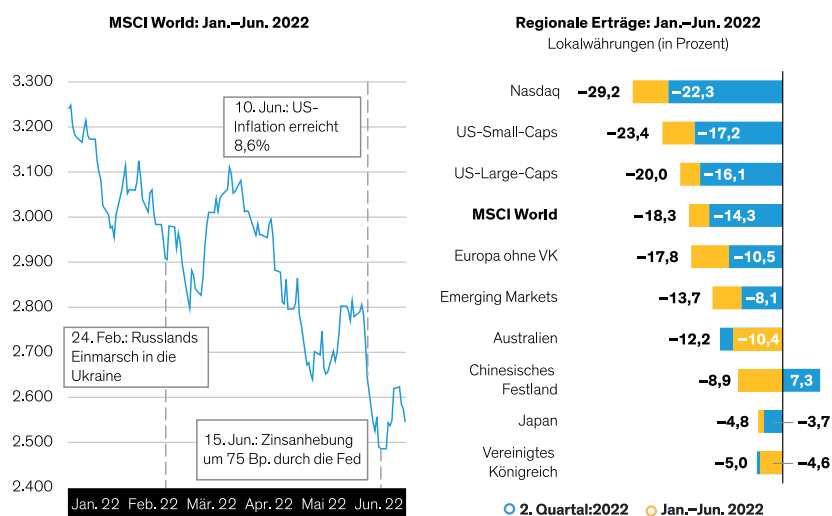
MSCI World: Jan.–Jun. 2022

3.300
3.200
3.100
3.000
2.900
2.800
2.700
2.600
2.500
2.400

10. Jun.: US-Inflation erreicht 8,6%

24. Feb.: Russlands Einmarsch in die Ukraine

15. Jun.: Zinsanhebung um 75 Bp. durch die Fed

Jan. 22 Feb. 22 Mär. 22 Apr. 22 Mai 22 Jun. 22

Regionale Erträge: Jan.–Jun. 2022
Lokalwährungen (in Prozent)

| | | |
|---|---|---|
| Nasdaq | −29,2 | −22,3 |
| US-Small-Caps | −23,4 | −17,2 |
| US-Large-Caps | −20,0 | −16,1 |
| **MSCI World** | −18,3 | −14,3 |
| Europa ohne VK | −17,8 | −10,5 |
| Emerging Markets | −13,7 | −8,1 |
| Australien | −12,2 | −10,4 |
| Chinesisches Festland | −8,9 | 7,3 |
| Japan | −4,8 | −3,7 |
| Vereinigtes Königreich | −5,0 | −4,6 |

2. Quartal:2022 Jan.–Jun. 2022